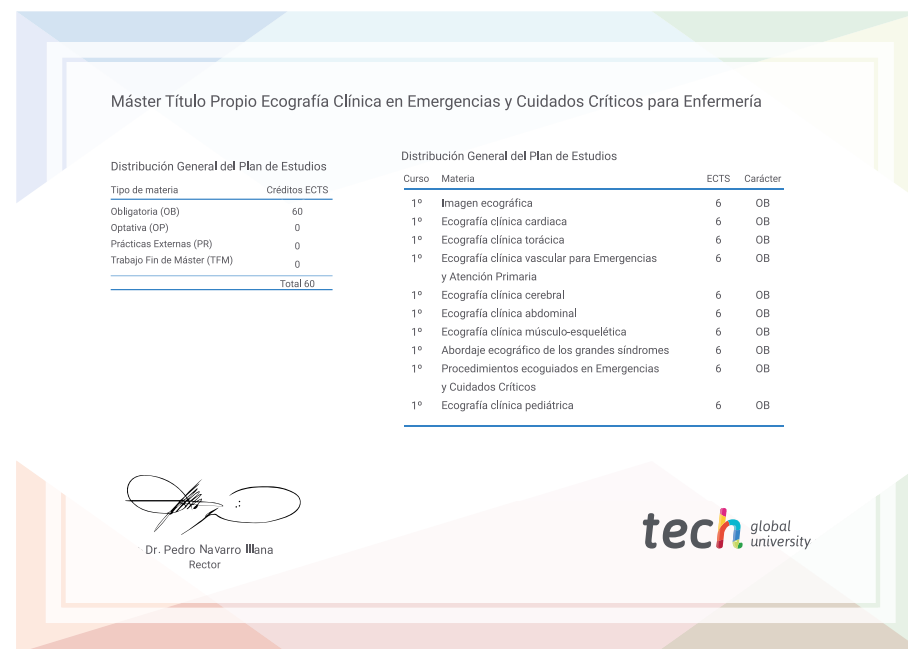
Máster Título Propio Ecografía Clínica en Emergencias y Cuidados Críticos para Enfermería

Distribución General del Plan de Estudios

| Tipo de materia | Créditos ECTS |
|---|---|
| Obligatoria (OB) | 60 |
| Optativa (OP) | 0 |
| Prácticas Externas (PR) | 0 |
| Trabajo Fin de Máster (TFM) | 0 |
| | Total 60 |

Distribución General del Plan de Estudios

| Curso | Materia | ECTS | Carácter |
|---|---|---|---|
| 1º | Imagen ecográfica | 6 | OB |
| 1º | Ecografía clínica cardiaca | 6 | OB |
| 1º | Ecografía clínica torácica | 6 | OB |
| 1º | Ecografía clínica vascular para Emergencias y Atención Primaria | 6 | OB |
| 1º | Ecografía clínica cerebral | 6 | OB |
| 1º | Ecografía clínica abdominal | 6 | OB |
| 1º | Ecografía clínica músculo-esquelética | 6 | OB |
| 1º | Abordaje ecográfico de los grandes síndromes | 6 | OB |
| 1º | Procedimientos ecoguiados en Emergencias y Cuidados Críticos | 6 | OB |
| 1º | Ecografía clínica pediátrica | 6 | OB |

Dr. Pedro Navarro Illana
Rector

tech global university